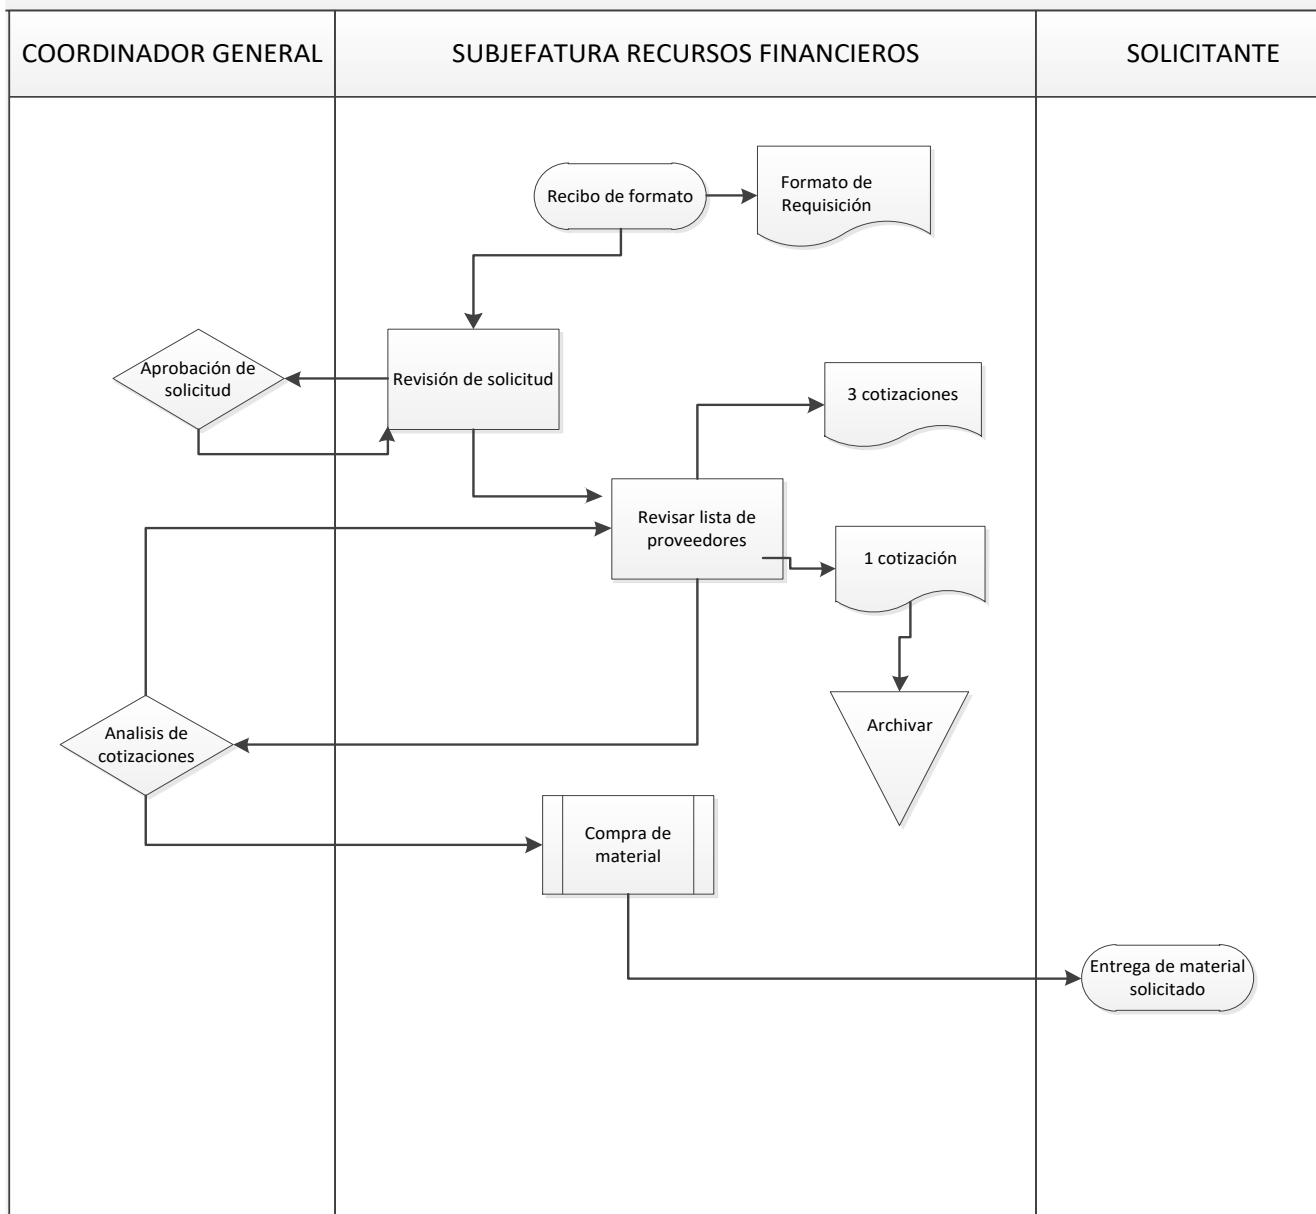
COORDINADOR GENERAL

SUBJEFATURA RECURSOS FINANCIEROS

SOLICITANTE

Recibo de formato

Formato de Requisición

Aprobación de solicitud

Revisión de solicitud

3 cotizaciones

Revisar lista de proveedores

1 cotización

Archivar

Analisis de cotizaciones

Compra de material

Entrega de material solicitado